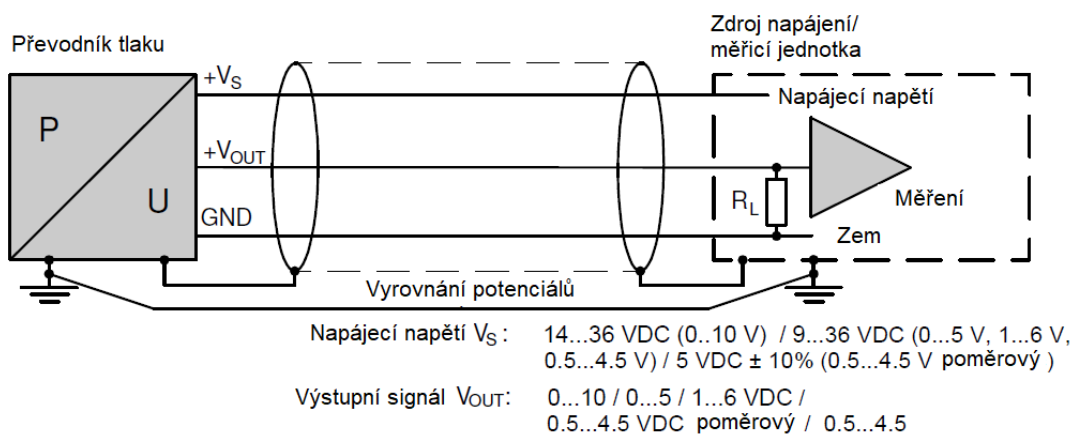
Převodník tlaku

P

U

$+V_S$

$+V_{OUT}$

GND

Zdroj napájení/ měřicí jednotka

Napájecí napětí

$R_L$

Měření

Zem

Vyrovnání potenciálů

Napájecí napětí $V_S$ : 14...36 VDC (0..10 V) / 9...36 VDC (0...5 V, 1...6 V, 0.5...4.5 V) / 5 VDC ± 10% (0.5...4.5 V poměrový )

Výstupní signál $V_{OUT}$: 0...10 / 0...5 / 1...6 VDC / 0.5...4.5 VDC poměrový / 0.5...4.5